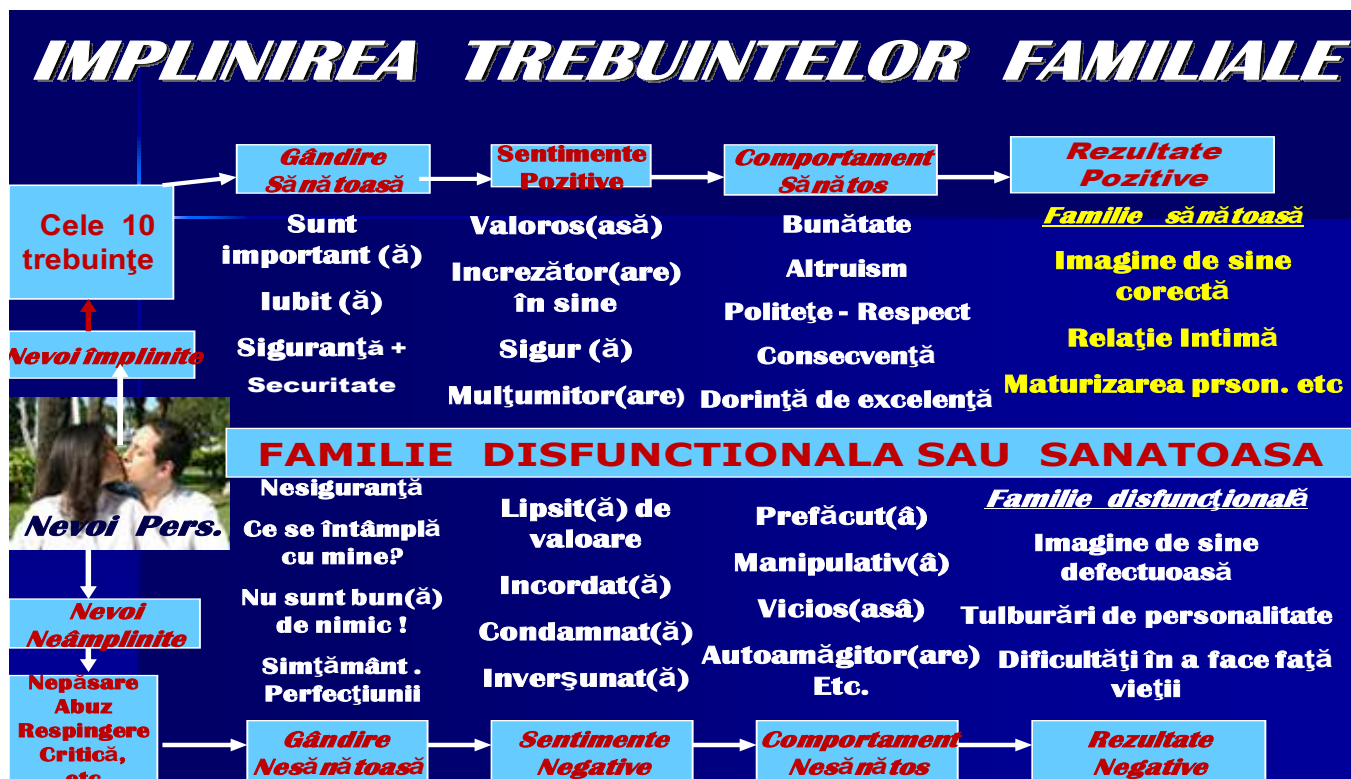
IMPLINIREA TREBUINTELOR FAMILIALE

Cele 10 trebuinţe

Gândire Sănătoasă

Sentimente Pozitive

Comportament Sănătos

Rezultate Pozitive

Sunt important (ă)

Iubit (ă)

Siguranţă + Securitate

Valoros(asă)

Increzător(are) în sine

Sigur (ă)

Mulţumitor(are)

Bunătate

Altruism

Politeţe - Respect

Consecvenţă

Dorinţă de excelenţă

Familie sănătoasă

Imagine de sine corectă

Relaţie Intimă

Maturizarea prson. etc

Nevoi împlinite

Nevoi Pers.

FAMILIE DISFUNCTIONALA SAU SANATOASA

Nesiguranţă

Ce se întâmplă cu mine?

Nu sunt bun(ă) de nimic !

Simţământ . Perfecţiunii

Lipsit(ă) de valoare

Incordat(ă)

Condamnat(ă)

Inverşunat(ă)

Prefăcut(â)

Manipulativ(â)

Vicios(asâ)

Autoamăgitor(are) Etc.

Familie disfuncţională

Imagine de sine defectuoasă

Tulburări de personalitate

Dificultăţi în a face faţă vieţii

Nevoi Neâmplinite

Nepăsare Abuz Respingere Critică, etc

Gândire Nesănătoasă

Sentimente Negative

Comportament Nesănătos

Rezultate Negative